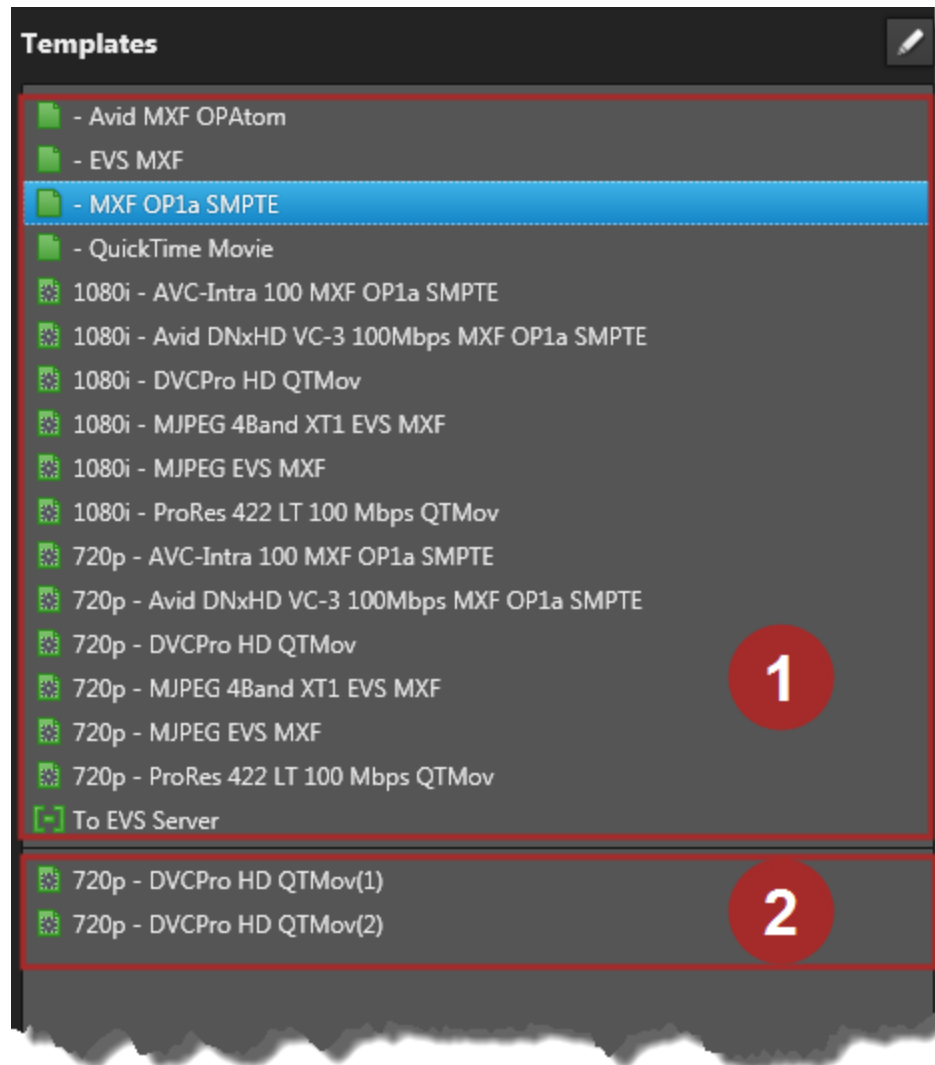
Templates

- Avid MXF OPAtom
- EVS MXF
- MXF OP1a SMPTE
- QuickTime Movie
1080i - AVC-Intra 100 MXF OP1a SMPTE
1080i - Avid DNxHD VC-3 100Mbps MXF OP1a SMPTE
1080i - DVCPro HD QTMov
1080i - MJPEG 4Band XT1 EVS MXF
1080i - MJPEG EVS MXF
1080i - ProRes 422 LT 100 Mbps QTMov
720p - AVC-Intra 100 MXF OP1a SMPTE
720p - Avid DNxHD VC-3 100Mbps MXF OP1a SMPTE
720p - DVCPro HD QTMov
720p - MJPEG 4Band XT1 EVS MXF
720p - MJPEG EVS MXF
720p - ProRes 422 LT 100 Mbps QTMov
To EVS Server

1

720p - DVCPro HD QTMov(1)
720p - DVCPro HD QTMov(2)

2